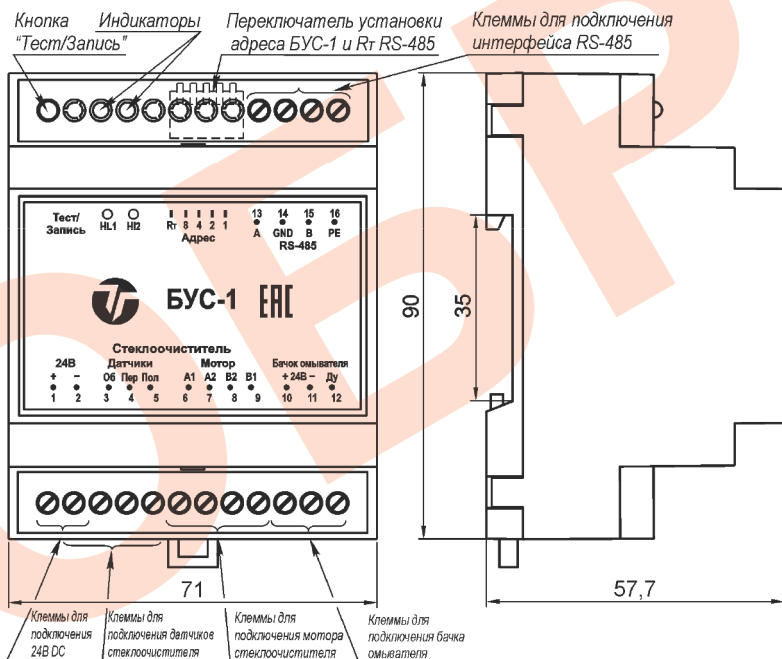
Кнопка "Тест/Запись"

Индикаторы

Переключатель установки адреса БУС-1 и Rт RS-485

Клеммы для подключения интерфейса RS-485

Тест/ Запись

HL1 HL2

Rт 8 4 2 1

Адрес

13 14 15 16

A GND B PE

RS-485

БУС-1

ЕАС

Стеклоочиститель

24В

Датчики

Мотор

Бачок омывателя

+ –

Об Пер Пол

A1 A2 B2 B1

+ 24В – Ду

1 2 3 4 5 6 7 8 9 10 11 12

90

35

71

57,7

Клеммы для подключения 24В DC

Клеммы для подключения датчиков стеклоочистителя

Клеммы для подключения мотора стеклоочистителя

Клеммы для подключения бачка омывателя